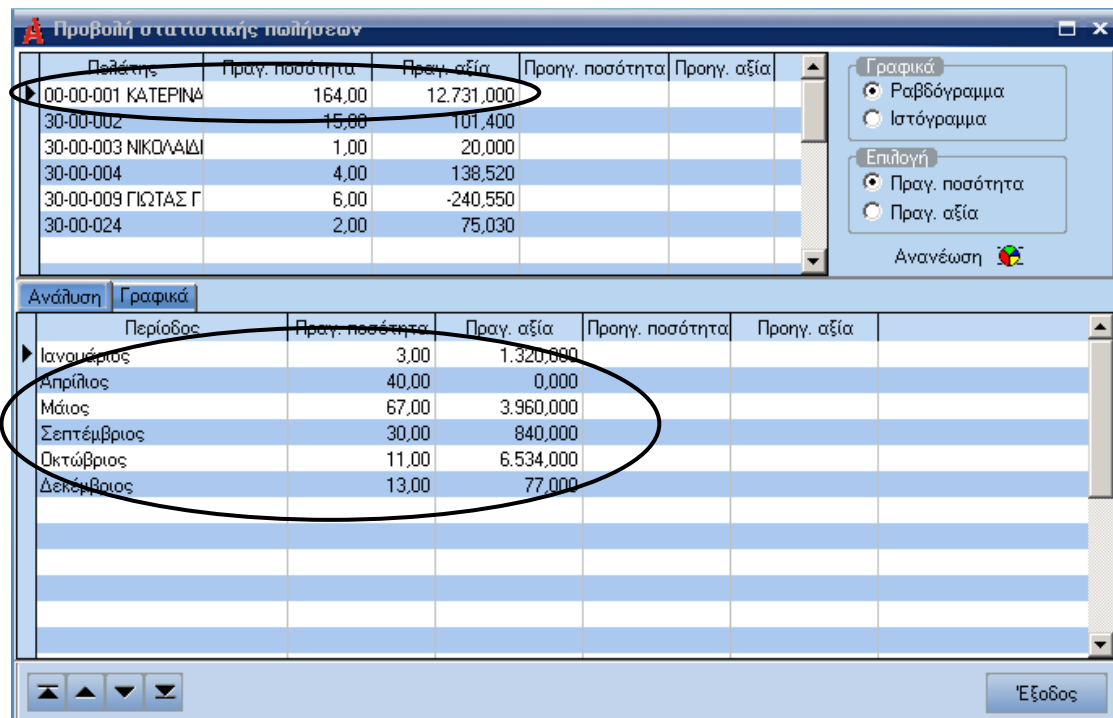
Προβολή στατιστικής πωλήσεων

| Πελάτης | Πραγ. ποσότητα | Πραγ. αξία | Προηγ. ποσότητα | Προηγ. αξία |
|---|---|---|---|---|
| 00-00-001 ΚΑΤΕΡΙΝΑ | 164,00 | 12.731,000 | | |
| 30-00-002 | 15,00 | 101,400 | | |
| 30-00-003 ΝΙΚΟΛΑΙΔΙ | 1,00 | 20,000 | | |
| 30-00-004 | 4,00 | 138,520 | | |
| 30-00-009 ΓΙΩΤΑΣ Γ | 6,00 | -240,550 | | |
| 30-00-024 | 2,00 | 75,030 | | |

Γραφικά
Ραβδόγραμμα
Ιστόγραμμα

Επιλογή
Πραγ. ποσότητα
Πραγ. αξία

Ανανέωση

Ανάλυση | Γραφικά

| Περίοδος | Πραγ. ποσότητα | Πραγ. αξία | Προηγ. ποσότητα | Προηγ. αξία |
|---|---|---|---|---|
| Ιανουάριος | 3,00 | 1.320,000 | | |
| Απρίλιος | 40,00 | 0,000 | | |
| Μάιος | 67,00 | 3.960,000 | | |
| Σεπτέμβριος | 30,00 | 840,000 | | |
| Οκτώβριος | 11,00 | 6.534,000 | | |
| Δεκέμβριος | 13,00 | 77,000 | | |

Έξοδος